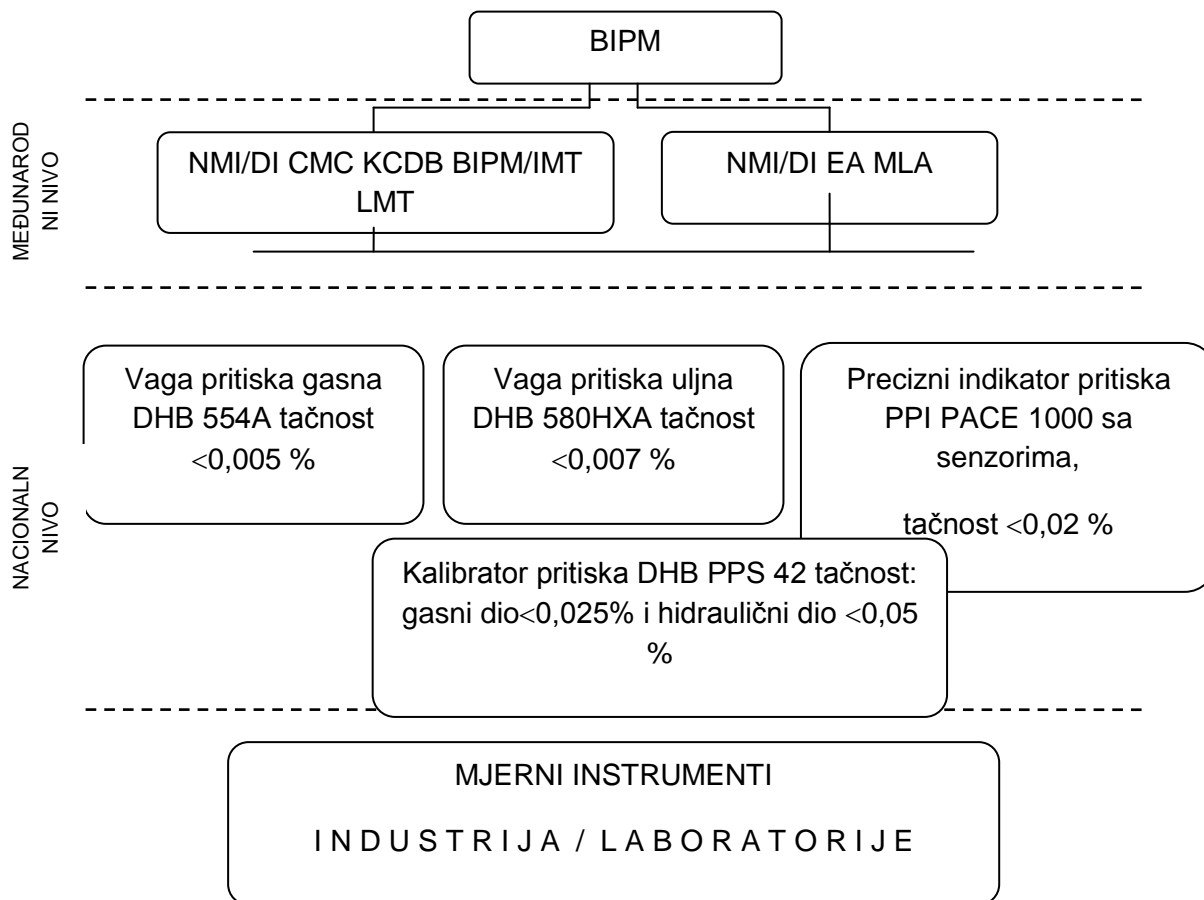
BIPM

MEĐUNAROD NI NIVO

NMI/DI CMC KCDB BIPM/IMT LMT

NMI/DI EA MLA

NACIONALN NIVO

Vaga pritiska gasna DHB 554A tačnost $<$0,005 %

Vaga pritiska uljna DHB 580HXA tačnost $<$0,007 %

Precizni indikator pritiska PPI PACE 1000 sa senzorima,

tačnost $<$0,02 %

Kalibrator pritiska DHB PPS 42 tačnost: gasni dio$<$0,025% i hidraulični dio $<$0,05 %

MJERNI INSTRUMENTI

I N D U S T R I J A / L A B O R A T O R I J E